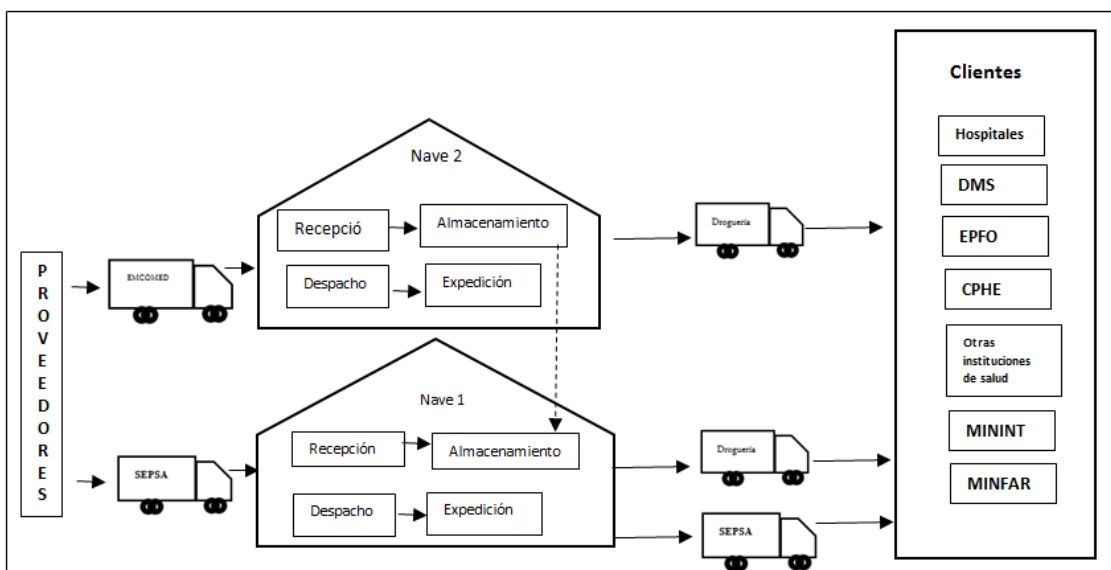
PROVEEDORES

EMCOMED

Nave 2

Recepció

Almacenamiento

Despacho

Expedición

Droguería

SEPSA

Nave 1

Recepción

Almacenamiento

Despacho

Expedición

Droguería

SEPSA

Clientes

Hospitales

DMS

EPFO

CPHE

Otras instituciones de salud

MININT

MINFAR